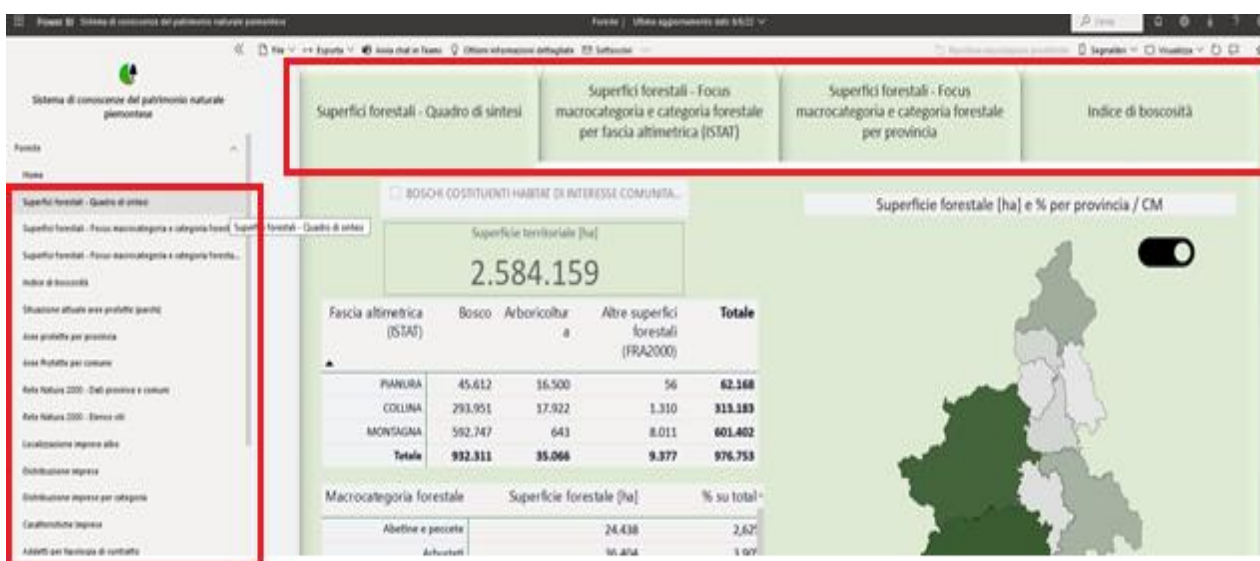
Power BI Sistema di conoscenze del patrimonio naturale piemontese

Foreste | Ultimo aggiornamento dati 6/6/22

File Esporta Avvia chat in Teams Ottieni informazioni dettagliate Sottoscrivi

Segnalibri Visualizza

Sistema di conoscenze del patrimonio naturale piemontese

Foreste

Home

Superfici forestali - Quadro di sintesi

Superfici forestali - Focus macrocategoria e categoria forest

Superfici forestali - Quadro di sintesi

Superfici forestali - Focus macrocategoria e categoria foresta...

Indice di boscosità

Situazione attuale aree protette (parchi)

Aree protette per provincia

Aree Protette per comune

Rete Natura 2000 - Dati province e comuni

Rete Natura 2000 - Elenco siti

Localizzazione imprese albo

Distribuzione imprese

Distribuzione imprese per categoria

Caratteristiche imprese

Addetti per tipologia di contratto

Superfici forestali - Quadro di sintesi

Superfici forestali - Focus macrocategoria e categoria forestale per fascia altimetrica (ISTAT)

Superfici forestali - Focus macrocategoria e categoria forestale per provincia

Indice di boscosità

BOSCHI COSTITUENTI HABITAT DI INTERESSE COMUNITA...

Superficie territoriale [ha]

2.584.159

| Fascia altimetrica (ISTAT) | Bosco | Arboricoltura | Altre superfici forestali (FRA2000) | Totale |
|---|---|---|---|---|
| PIANURA | 45.612 | 16.500 | 56 | 62.168 |
| COLLINA | 293.951 | 17.922 | 1.310 | 313.183 |
| MONTAGNA | 592.747 | 643 | 8.011 | 601.402 |
| Totale | 932.311 | 35.066 | 9.377 | 976.753 |

| Macrocategoria forestale | Superficie forestale [ha] | % su total |
|---|---|---|
| Abetine e peccete | 24.438 | 2,62 |
| Arbusteti | 36.404 | 3,90 |

Superficie forestale [ha] e % per provincia / CM